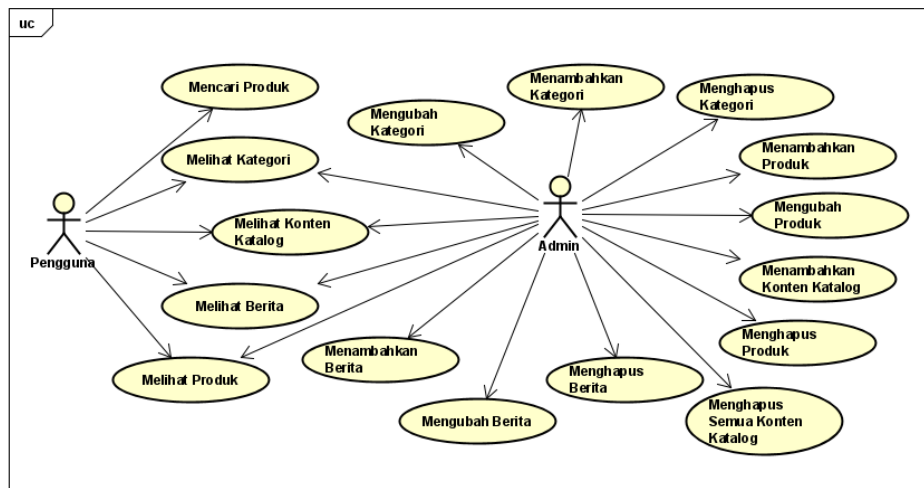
uc

Mencari Produk

Menambahkan Kategori

Menghapus Kategori

Mengubah Kategori

Menambahkan Produk

Melihat Kategori

Mengubah Produk

Pengguna

Melihat Konten Katalog

Admin

Menambahkan Konten Katalog

Melihat Berita

Menghapus Produk

Menambahkan Berita

Melihat Produk

Menghapus Berita

Menghapus Semua Konten Katalog

Mengubah Berita